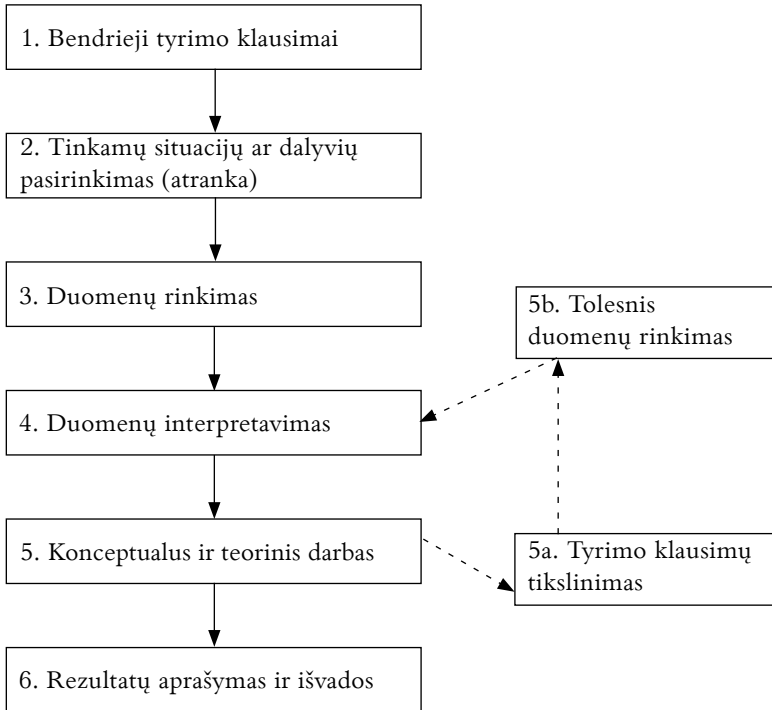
1. Bendrieji tyrimo klausimai

2. Tinkamų situacijų ar dalyvių pasirinkimas (atranka)

3. Duomenų rinkimas

5b. Tolesnis duomenų rinkimas

4. Duomenų interpretavimas

5. Konceptualus ir teorinis darbas

5a. Tyrimo klausimų tikslinimas

6. Rezultatų aprašymas ir išvados